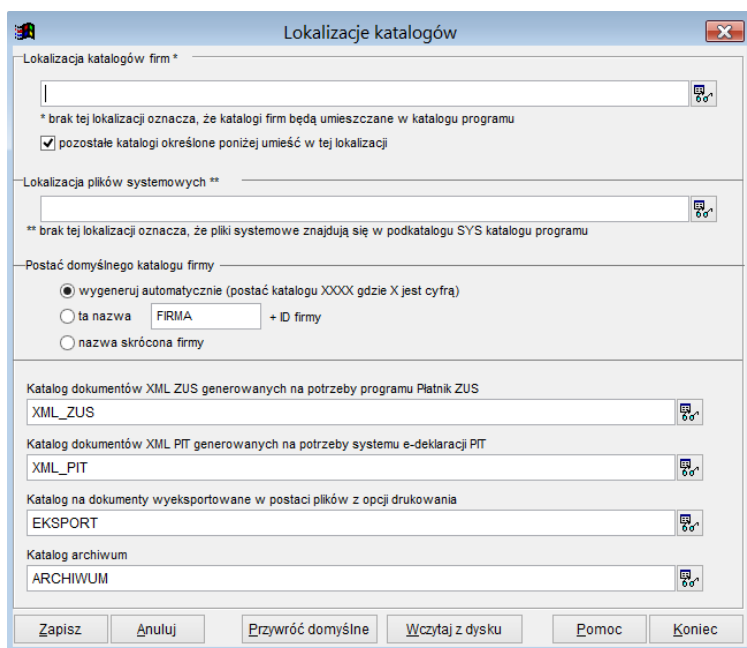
Lokalizacje katalogów

Lokalizacja katalogów firm *

* brak tej lokalizacji oznacza, że katalogi firm będą umieszczane w katalogu programu

pozostałe katalogi określone poniżej umieść w tej lokalizacji

Lokalizacja plików systemowych **

** brak tej lokalizacji oznacza, że pliki systemowe znajdują się w podkatalogu SYS katalogu programu

Postać domyślnego katalogu firmy

wygeneruj automatycznie (postać katalogu XXXX gdzie X jest cyfrą)

ta nazwa FIRMA + ID firmy

nazwa skrócona firmy

Katalog dokumentów XML ZUS generowanych na potrzeby programu Płatnik ZUS

XML_ZUS

Katalog dokumentów XML PIT generowanych na potrzeby systemu e-deklaracji PIT

XML_PIT

Katalog na dokumenty wyeksportowane w postaci plików z opcji drukowania

EKSPORT

Katalog archiwum

ARCHIWUM

Zapisz | Anuluj | Przywróć domyślne | Wczytaj z dysku | Pomoc | Koniec